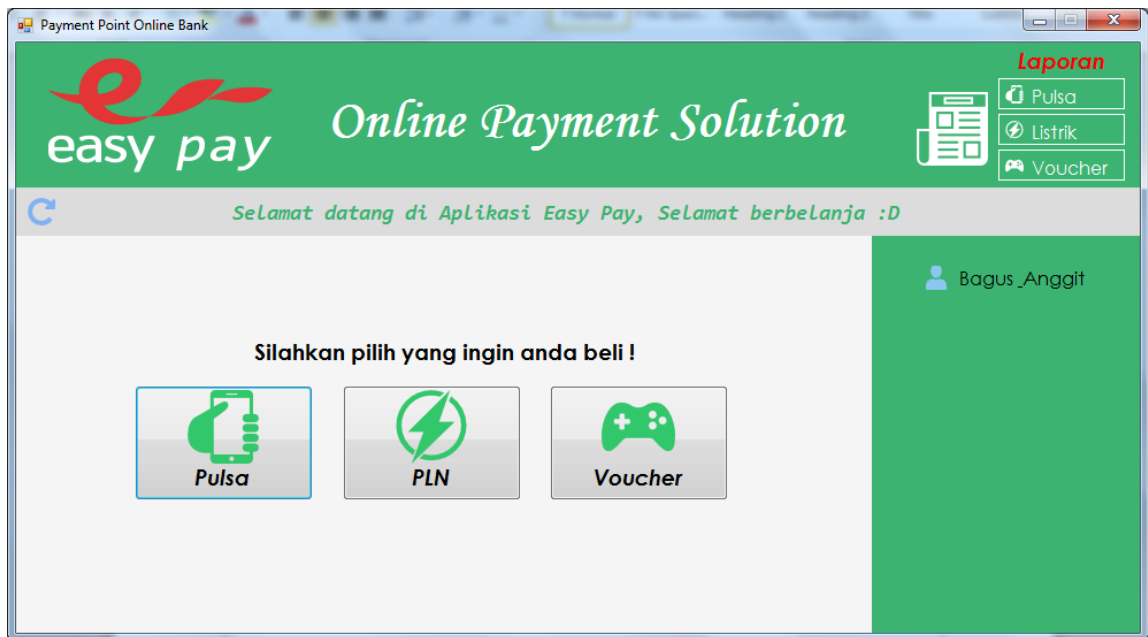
Payment Point Online Bank

easy pay

Online Payment Solution

Laporan

Pulsa

Listrik

Voucher

Selamat datang di Aplikasi Easy Pay, Selamat berbelanja :D

Bagus_Anggit

Silahkan pilih yang ingin anda beli !

Pulsa

PLN

Voucher